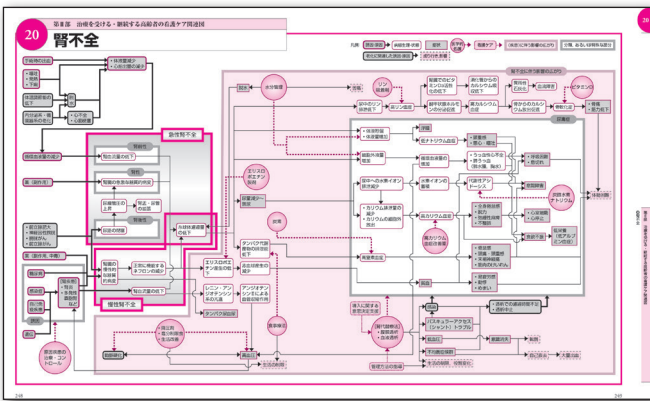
第Ⅱ部　治療を受ける・個別する高齢者の看護ケア関連図

20　腎不全

凡例

急性腎不全

慢性腎不全

尿量減少

浮腫

高カリウム血症

代謝性アシドーシス

高血圧

貧血

心不全

肺水腫

尿毒症

透析療法

感染

脱水

食事療法

248

249

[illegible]